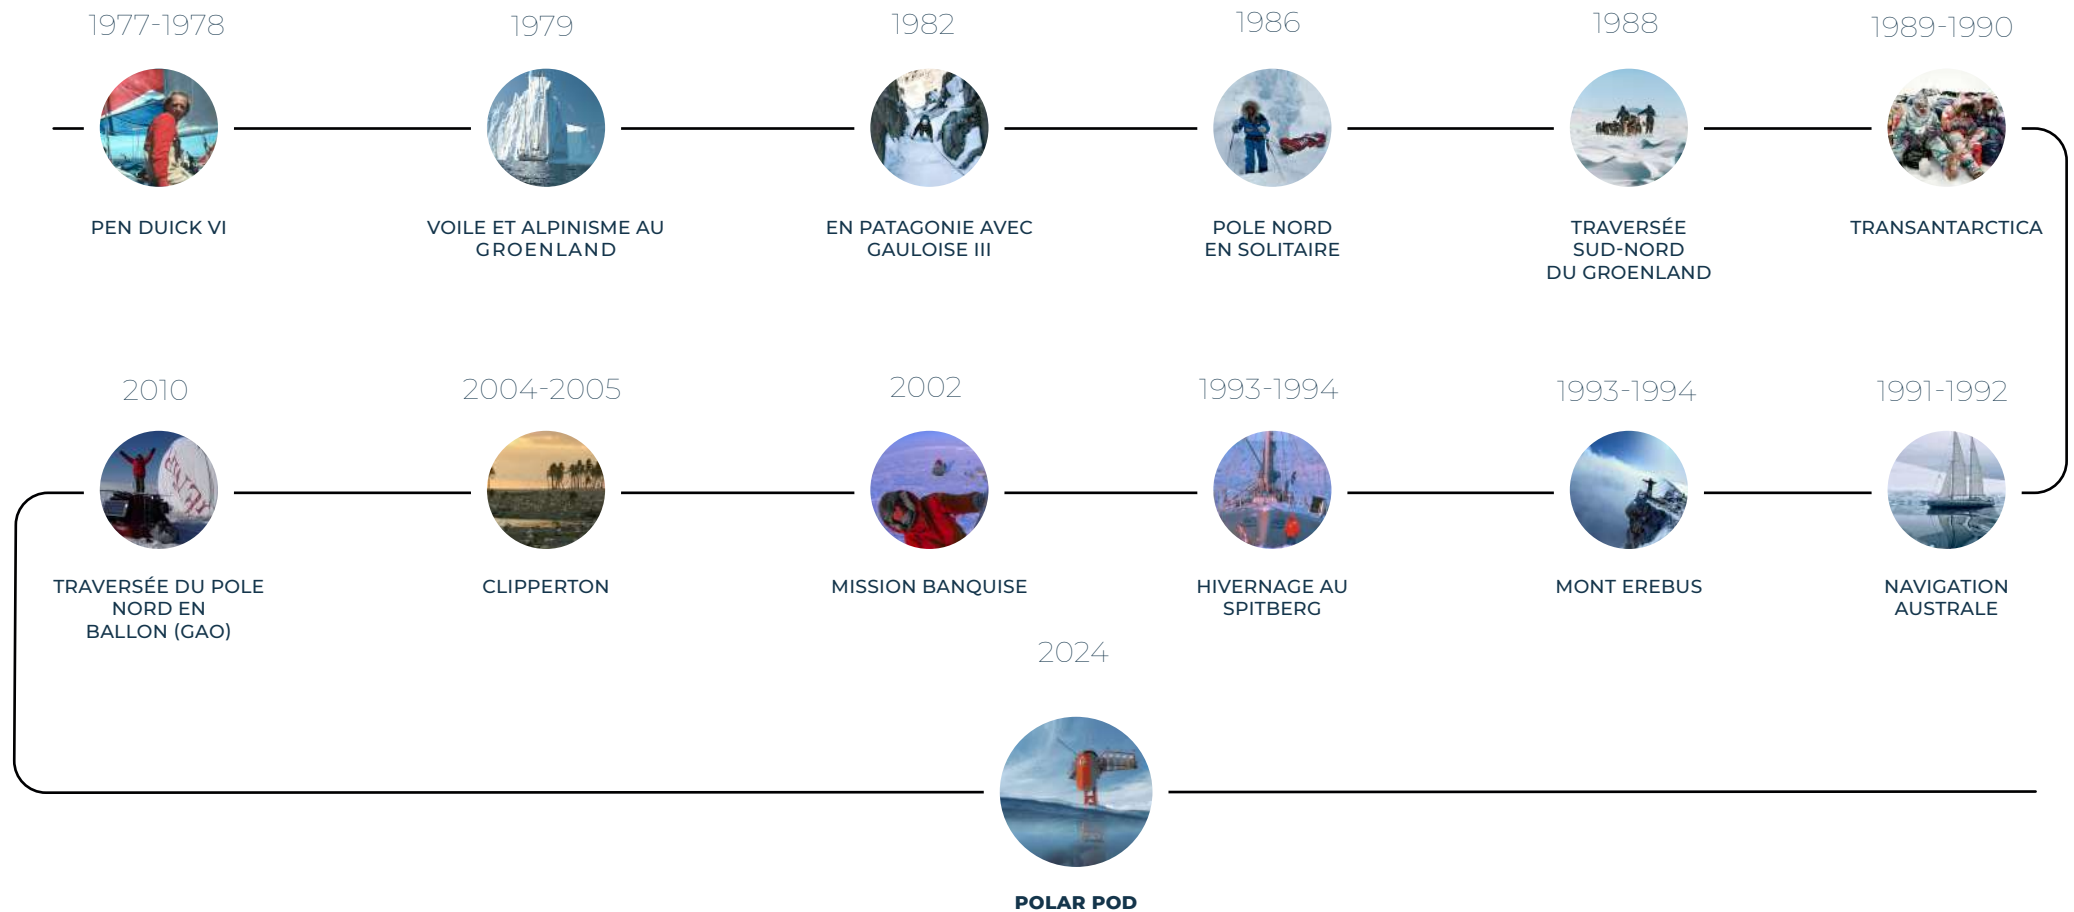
1977-1978

PEN DUICK VI

1979

VOILE ET ALPINISME AU GROENLAND

1982

EN PATAGONIE AVEC GAULOISE III

1986

POLE NORD EN SOLITAIRE

1988

TRAVERSÉE SUD-NORD DU GROENLAND

1989-1990

TRANSANTARCTICA

1991-1992

NAVIGATION AUSTRALE

1993-1994

MONT EREBUS

1993-1994

HIVERNAGE AU SPITBERG

2002

MISSION BANQUISE

2004-2005

CLIPPERTON

2010

TRAVERSÉE DU POLE NORD EN BALLON (GAO)

2024

POLAR POD